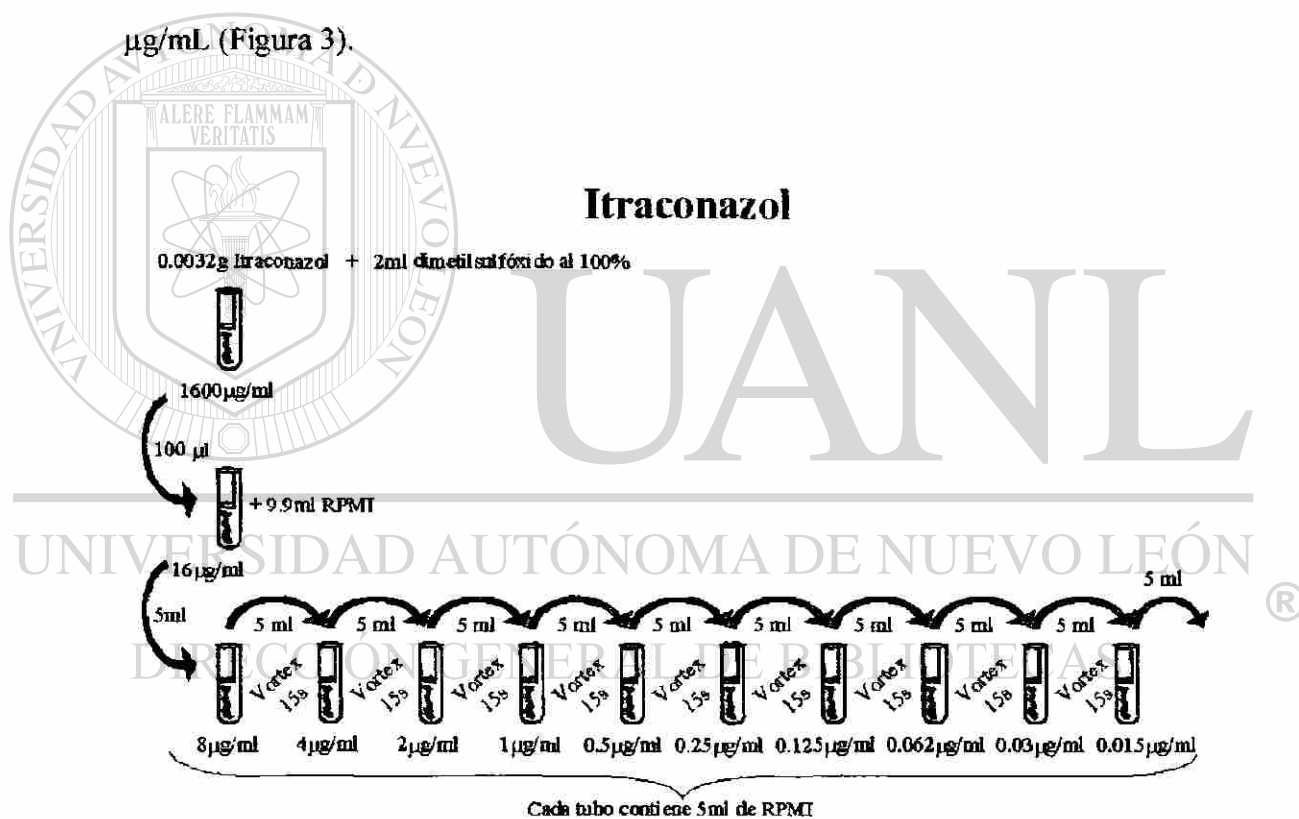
µg/mL (Figura 3).

ALERE FLAMMAM VERITATIS

UNIVERSIDAD AUTÓNOMA DE NUEVO LEÓN

Itraconazol

0.0032g Itraconazol + 2ml dimetil sulfóxido al 100%

1600µg/ml

100 µl

+ 9.9ml RPMI

16µg/ml

5ml

5 ml 5 ml 5 ml 5 ml 5 ml 5 ml 5 ml 5 ml 5 ml 5 ml

Vortex 15s Vortex 15s Vortex 15s Vortex 15s Vortex 15s Vortex 15s Vortex 15s Vortex 15s Vortex 15s

8µg/ml 4µg/ml 2µg/ml 1µg/ml 0.5µg/ml 0.25µg/ml 0.125µg/ml 0.062µg/ml 0.03µg/ml 0.015µg/ml

Cada tubo contiene 5ml de RPMI

UANL

UNIVERSIDAD AUTÓNOMA DE NUEVO LEÓN ®

DIRECCIÓN GENERAL DE BIBLIOTECAS